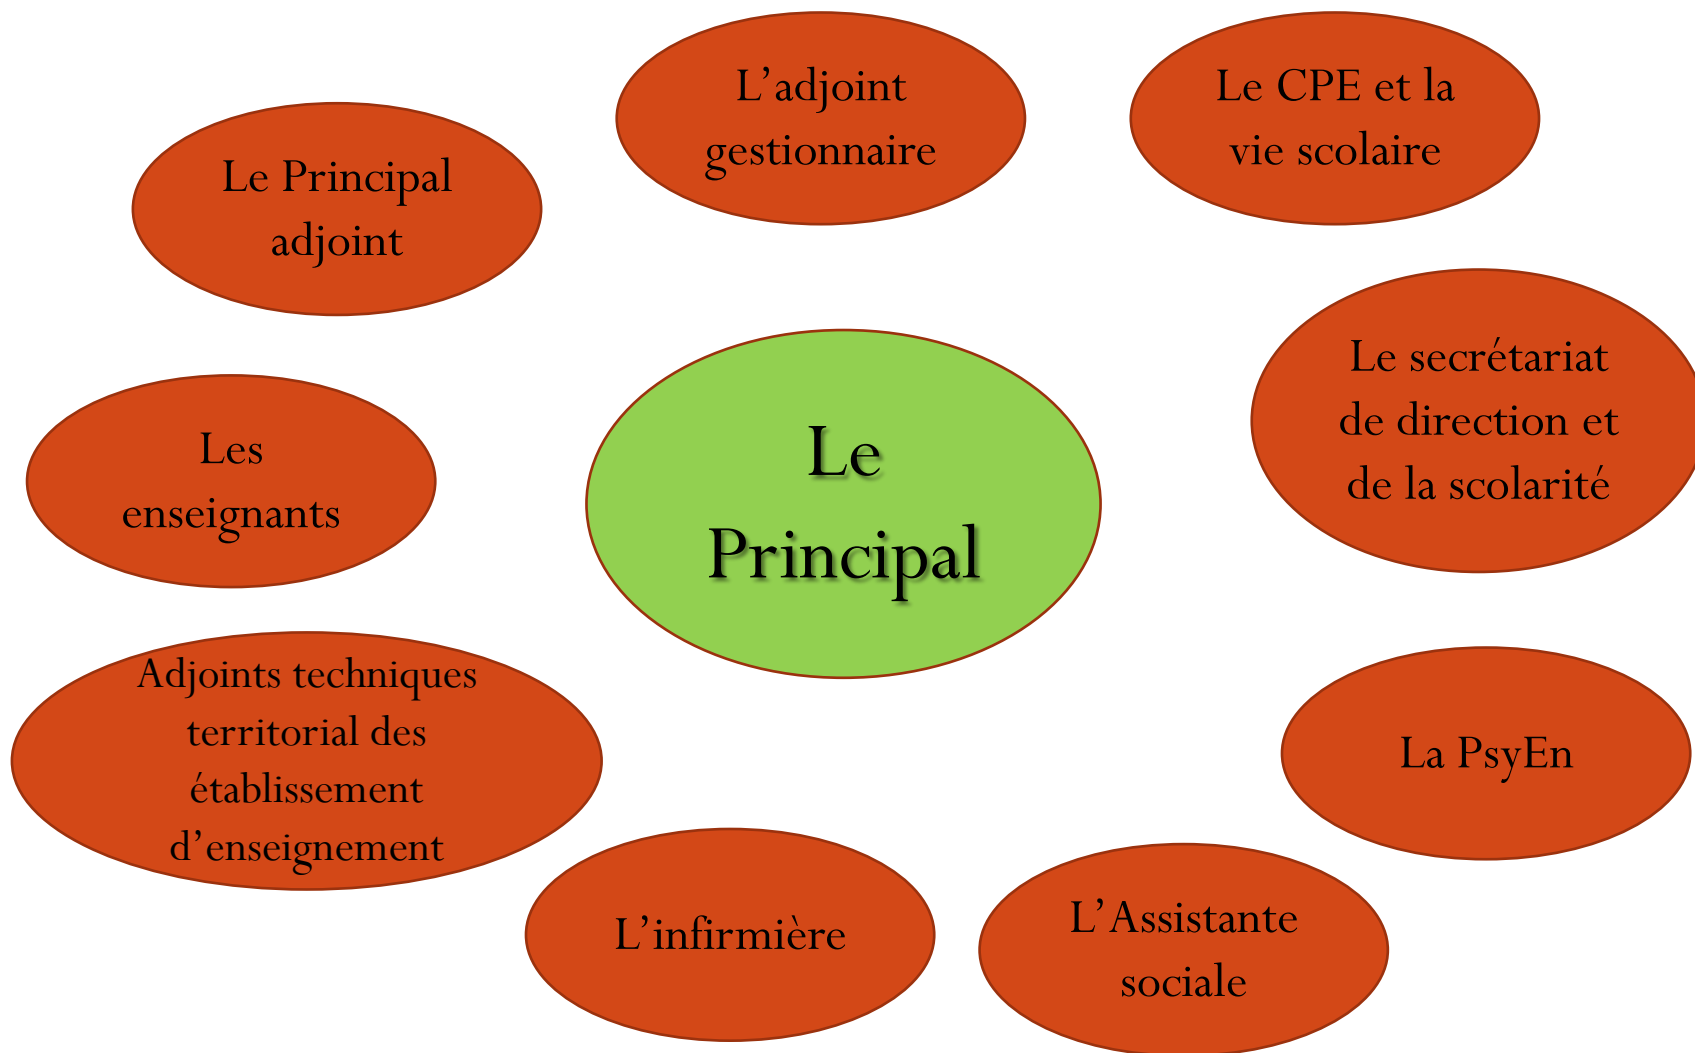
Le Principal

L'adjoint gestionnaire

Le CPE et la vie scolaire

Le Principal adjoint

Le secrétariat de direction et de la scolarité

Les enseignants

Adjoints techniques territorial des établissement d'enseignement

La PsyEn

L'infirmière

L'Assistante sociale